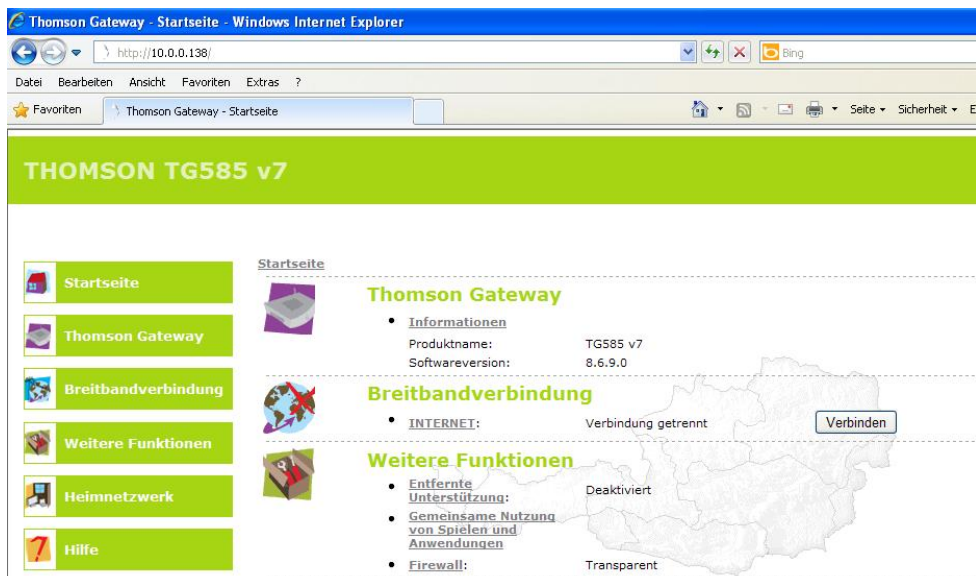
Thomson Gateway - Startseite - Windows Internet Explorer

http://10.0.0.138/

Bing

Datei Bearbeiten Ansicht Favoriten Extras ?

Favoriten

Thomson Gateway - Startseite

Seite ▾ Sicherheit ▾ E

THOMSON TG585 v7

Startseite

Thomson Gateway

Breitbandverbindung

Weitere Funktionen

Heimnetzwerk

Hilfe

Startseite

Thomson Gateway

• Informationen

Produktname: TG585 v7

Softwareversion: 8.6.9.0

Breitbandverbindung

• INTERNET: Verbindung getrennt

Verbinden

Weitere Funktionen

• Entfernte Unterstützung: Deaktiviert

• Gemeinsame Nutzung von Spielen und Anwendungen

• Firewall: Transparent